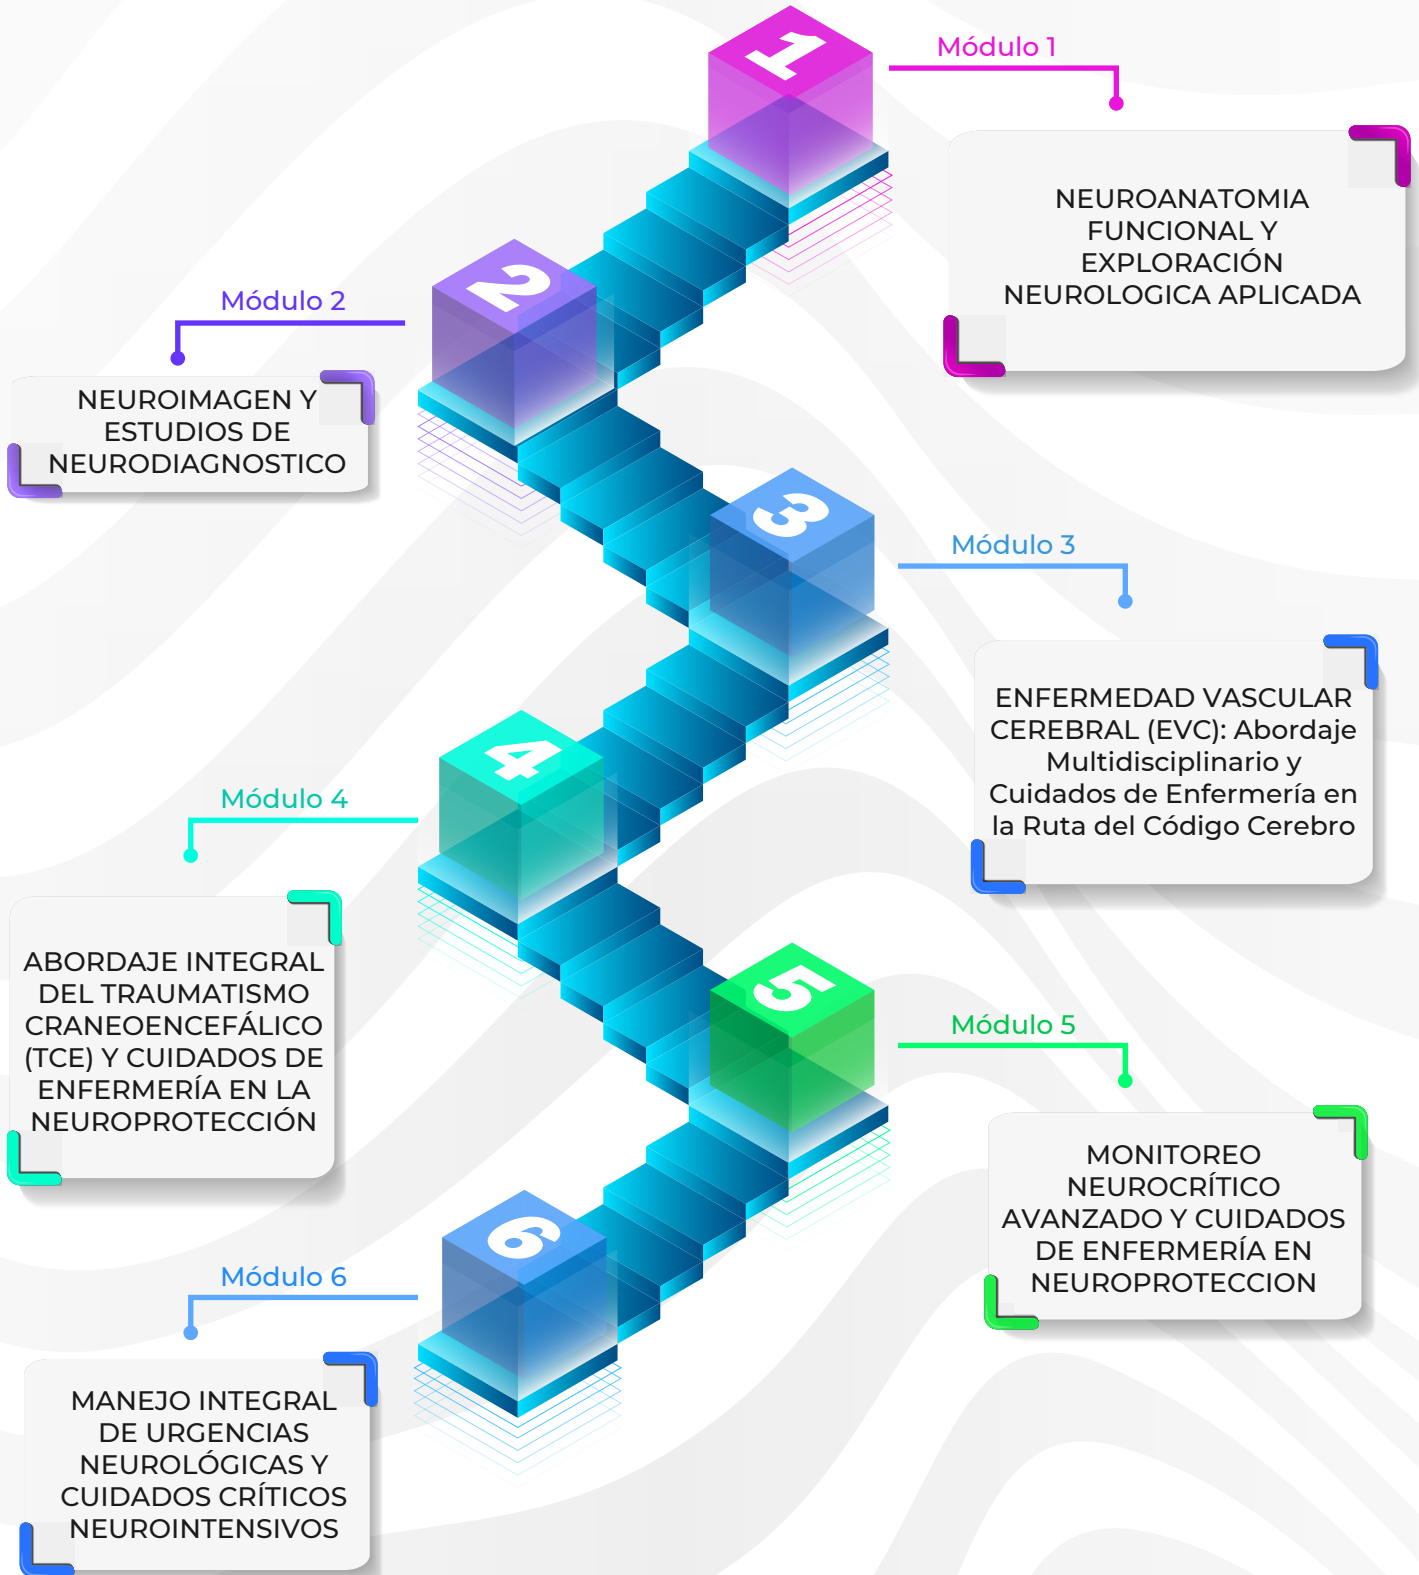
1

Módulo 1

NEUROANATOMIA FUNCIONAL Y EXPLORACIÓN NEUROLOGICA APLICADA

2

Módulo 2

NEUROIMAGEN Y ESTUDIOS DE NEURODIAGNOSTICO

3

Módulo 3

ENFERMEDAD VASCULAR CEREBRAL (EVC): Abordaje Multidisciplinario y Cuidados de Enfermería en la Ruta del Código Cerebro

4

Módulo 4

ABORDAJE INTEGRAL DEL TRAUMATISMO CRANEOENCEFÁLICO (TCE) Y CUIDADOS DE ENFERMERÍA EN LA NEUROPROTECCIÓN

5

Módulo 5

MONITOREO NEUROCRÍTICO AVANZADO Y CUIDADOS DE ENFERMERÍA EN NEUROPROTECCION

6

Módulo 6

MANEJO INTEGRAL DE URGENCIAS NEUROLÓGICAS Y CUIDADOS CRÍTICOS NEUROINTENSIVOS